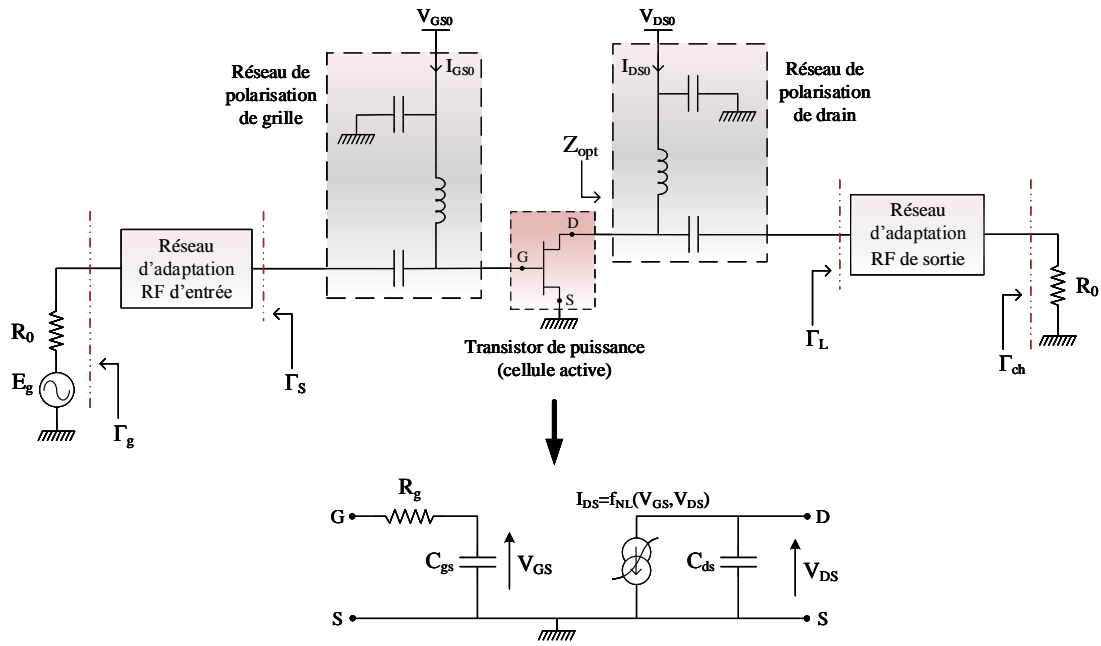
$V_{GS0}$
$I_{GS0}$
Réseau de polarisation de grille

$V_{DS0}$
$I_{DS0}$
Réseau de polarisation de drain

$Z_{opt}$

Réseau d'adaptation RF d'entrée

G
D
S

Réseau d'adaptation RF de sortie

$R_0$
$E_g$
$\Gamma_g$
$\Gamma_S$

Transistor de puissance (cellule active)

$\Gamma_L$
$R_0$
$\Gamma_{ch}$

$R_g$
G
$C_{gs}$
$V_{GS}$
S
$I_{DS}=f_{NL}(V_{GS},V_{DS})$
$C_{ds}$
D
$V_{DS}$
S